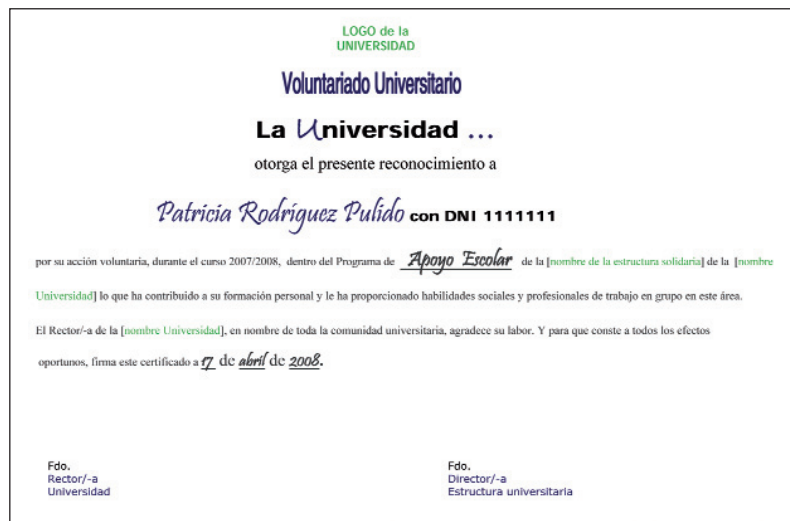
LOGO de la UNIVERSIDAD

Voluntariado Universitario

La Universidad …

otorga el presente reconocimiento a

Patricia Rodríguez Pulido con DNI 1111111

por su acción voluntaria, durante el curso 2007/2008, dentro del Programa de Apoyo Escolar de la [nombre de la estructura solidaria] de la [nombre Universidad] lo que ha contribuido a su formación personal y le ha proporcionado habilidades sociales y profesionales de trabajo en grupo en este área.

El Rector/-a de la [nombre Universidad], en nombre de toda la comunidad universitaria, agradece su labor. Y para que conste a todos los efectos oportunos, firma este certificado a 17 de abril de 2008.

Fdo.
Rector/-a
Universidad

Fdo.
Director/-a
Estructura universitaria